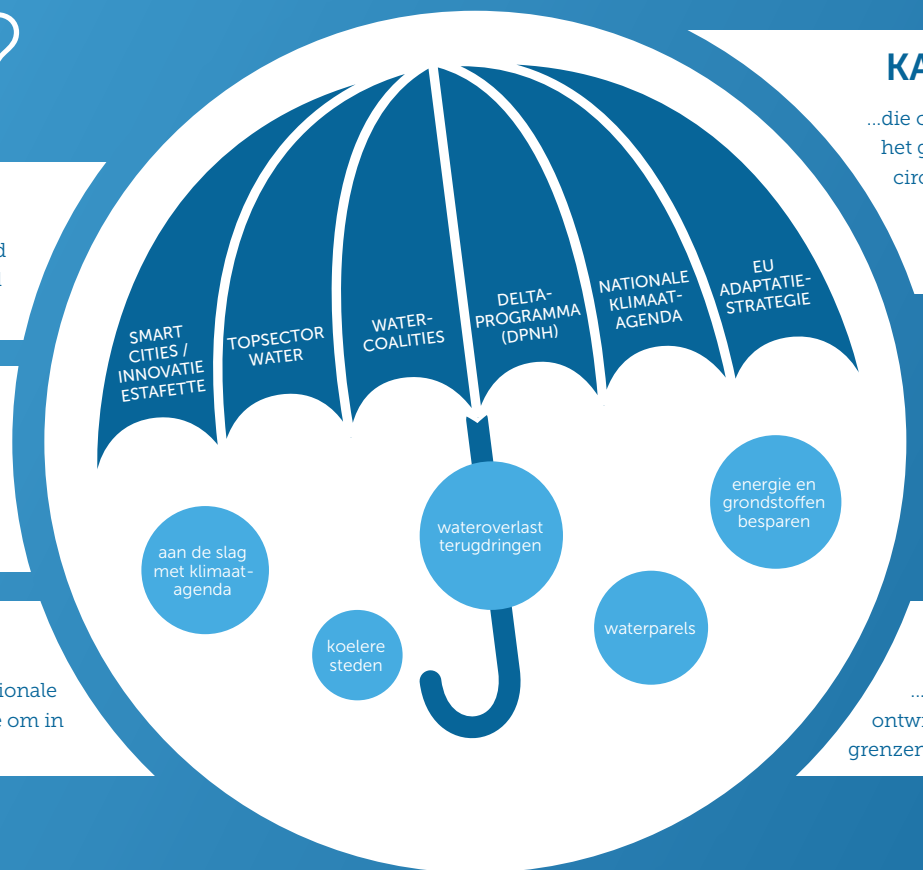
KA

...die c
het g
circ

d
l

SMART CITIES / INNOVATIE ESTAFETTE

TOPSECTOR WATER

WATER-COALITIES

DELTA-PROGRAMMA (DPNH)

NATIONALE KLIMAAT-AGENDA

EU ADAPTATIE-STRATEGIE

aan de slag met klimaat-agenda

koelere steden

wateroverlast terugdringen

waterparels

energie en grondstoffen besparen

ionale
e om in

...
ontw
grenzer